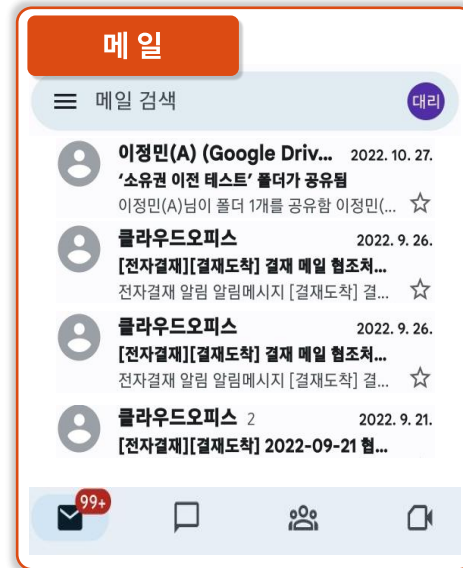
메 일

메일 검색

대리

이정민(A) (Google Driv... 2022. 10. 27.
'소유권 이전 테스트' 폴더가 공유됨
이정민(A)님이 폴더 1개를 공유함 이정민(...

클라우드오피스 2022. 9. 26.
[전자결재][결재도착] 결재 메일 협조처...
전자결재 알림 알림메시지 [결재도착] 결...

클라우드오피스 2022. 9. 26.
[전자결재][결재도착] 결재 메일 협조처...
전자결재 알림 알림메시지 [결재도착] 결...

클라우드오피스 2 2022. 9. 21.
[전자결재][결재도착] 2022-09-21 협...

99+